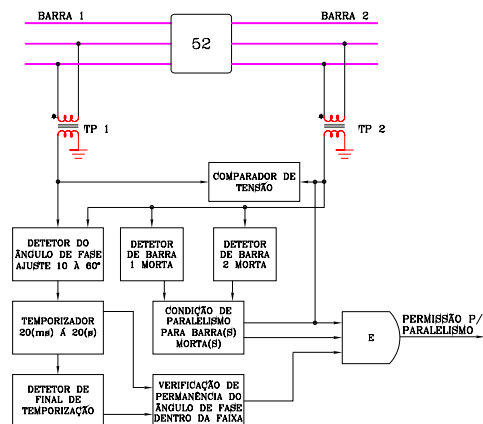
BARRA 1

BARRA 2

52

TP 1

TP 2

COMPARADOR DE TENSÃO

DETETOR DO ÂNGULO DE FASE AJUSTE 10 À 60°

DETETOR DE BARRA 1 MORTA

DETETOR DE BARRA 2 MORTA

TEMPORIZADOR 20(ms) Á 20(s)

CONDIÇÃO DE PARALELISMO PARA BARRA(S) MORTA(S)

E

PERMISSÃO P/ PARALELISMO

DETETOR DE FINAL DE TEMPORIZAÇÃO

VERIFICAÇÃO DE PERMANÊNCIA DO ÂNGULO DE FASE DENTRO DA FAIXA